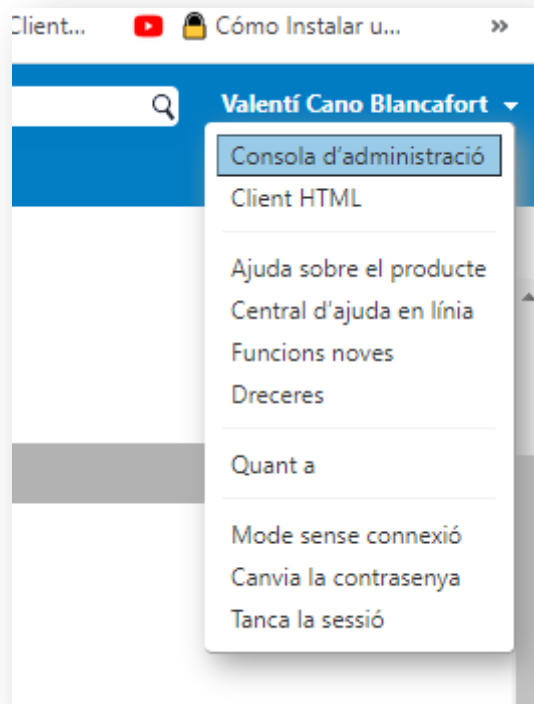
Client... Cómo Instalar u... »

Valentí Cano Blancafort

Consola d’administració
Client HTML

Ajuda sobre el producte
Central d'ajuda en línia
Funcions noves
Dreceres

Quant a

Mode sense connexió
Canvia la contrasenya
Tanca la sessió